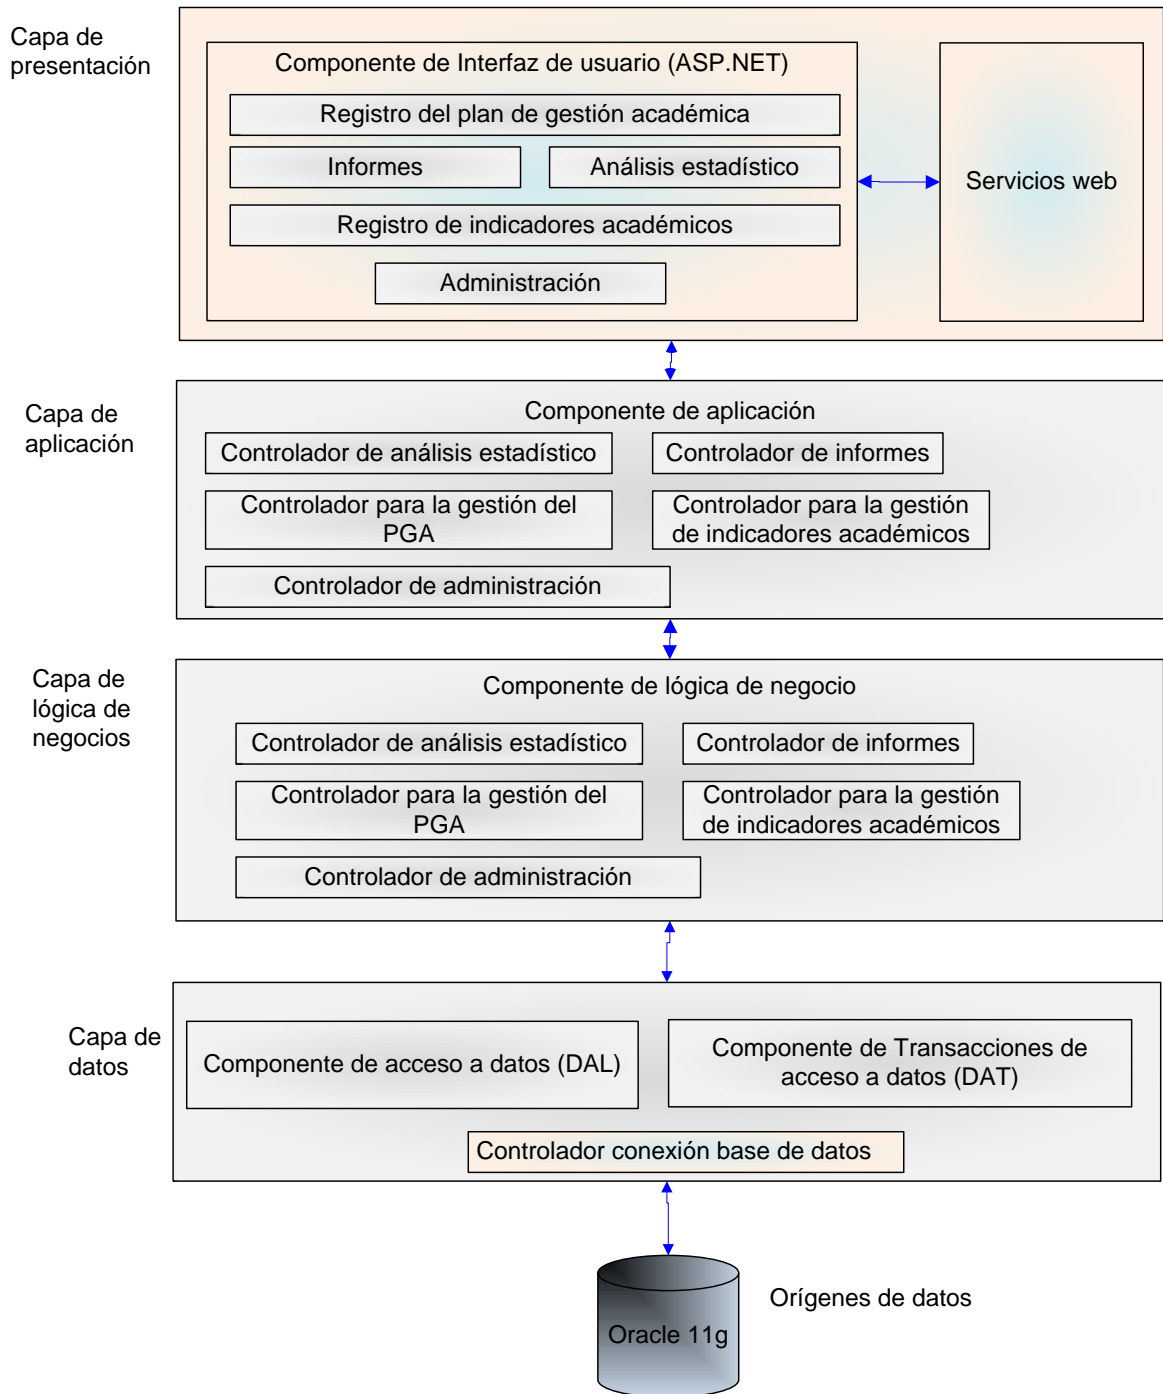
Capa de presentación

Componente de Interfaz de usuario (ASP.NET)

Registro del plan de gestión académica

Informes

Análisis estadístico

Registro de indicadores académicos

Administración

Servicios web

Capa de aplicación

Componente de aplicación

Controlador de análisis estadístico

Controlador de informes

Controlador para la gestión del PGA

Controlador para la gestión de indicadores académicos

Controlador de administración

Capa de lógica de negocios

Componente de lógica de negocio

Controlador de análisis estadístico

Controlador de informes

Controlador para la gestión del PGA

Controlador para la gestión de indicadores académicos

Controlador de administración

Capa de datos

Componente de acceso a datos (DAL)

Componente de Transacciones de acceso a datos (DAT)

Controlador conexión base de datos

Oracle 11g

Orígenes de datos